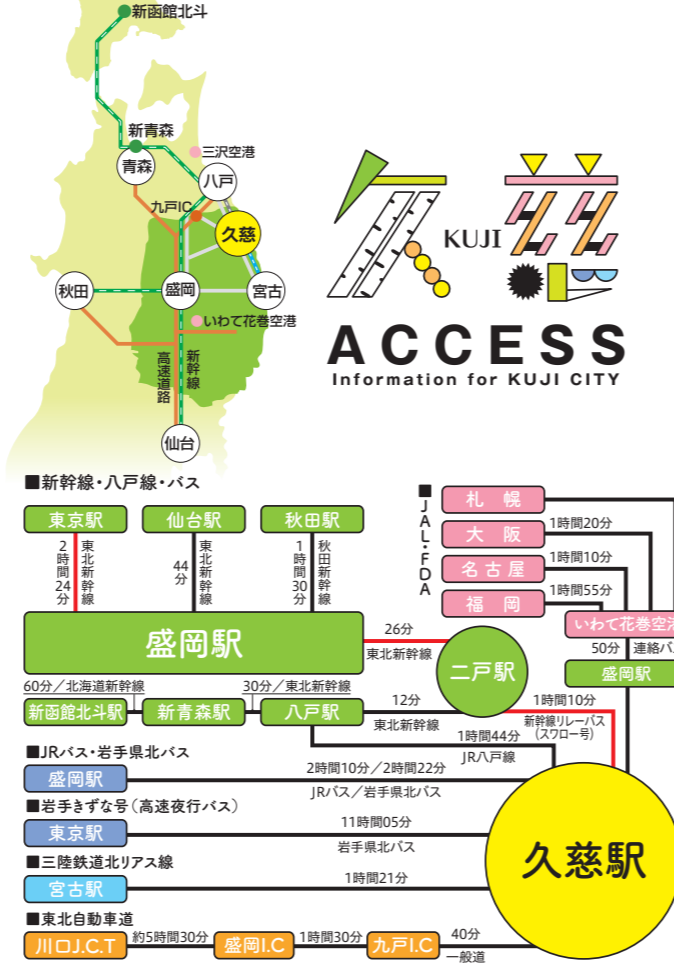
新函館北斗
新青森
青森
三沢空港
八戸
九戸IC
久慈
秋田
盛岡
宮古
いわて花巻空港
高速道路
新幹線
仙台

KUJI
ACCESS
Information for KUJI CITY

■新幹線・八戸線・バス

東京駅
2時間24分
東北新幹線

仙台駅
44分
東北新幹線

秋田駅
1時間30分
秋田新幹線

盛岡駅
26分
東北新幹線
二戸駅

60分／北海道新幹線
新函館北斗駅
新青森駅
30分／東北新幹線
八戸駅
12分
東北新幹線
1時間44分
JR八戸線
1時間10分
新幹線リレーバス（スワロー号）

■JAL・FDA
札幌
大阪
1時間20分
名古屋
1時間10分
福岡
1時間55分
いわて花巻空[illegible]
50分
連絡バ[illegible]
盛岡駅

■JRバス・岩手県北バス
盛岡駅
2時間10分／2時間22分
JRバス／岩手県北バス

■岩手きずな号（高速夜行バス）
東京駅
11時間05分
岩手県北バス

■三陸鉄道北リアス線
宮古駅
1時間21分

久慈駅

■東北自動車道
川口J.C.T
約5時間30分
盛岡I.C
1時間30分
九戸I.C
40分
一般道